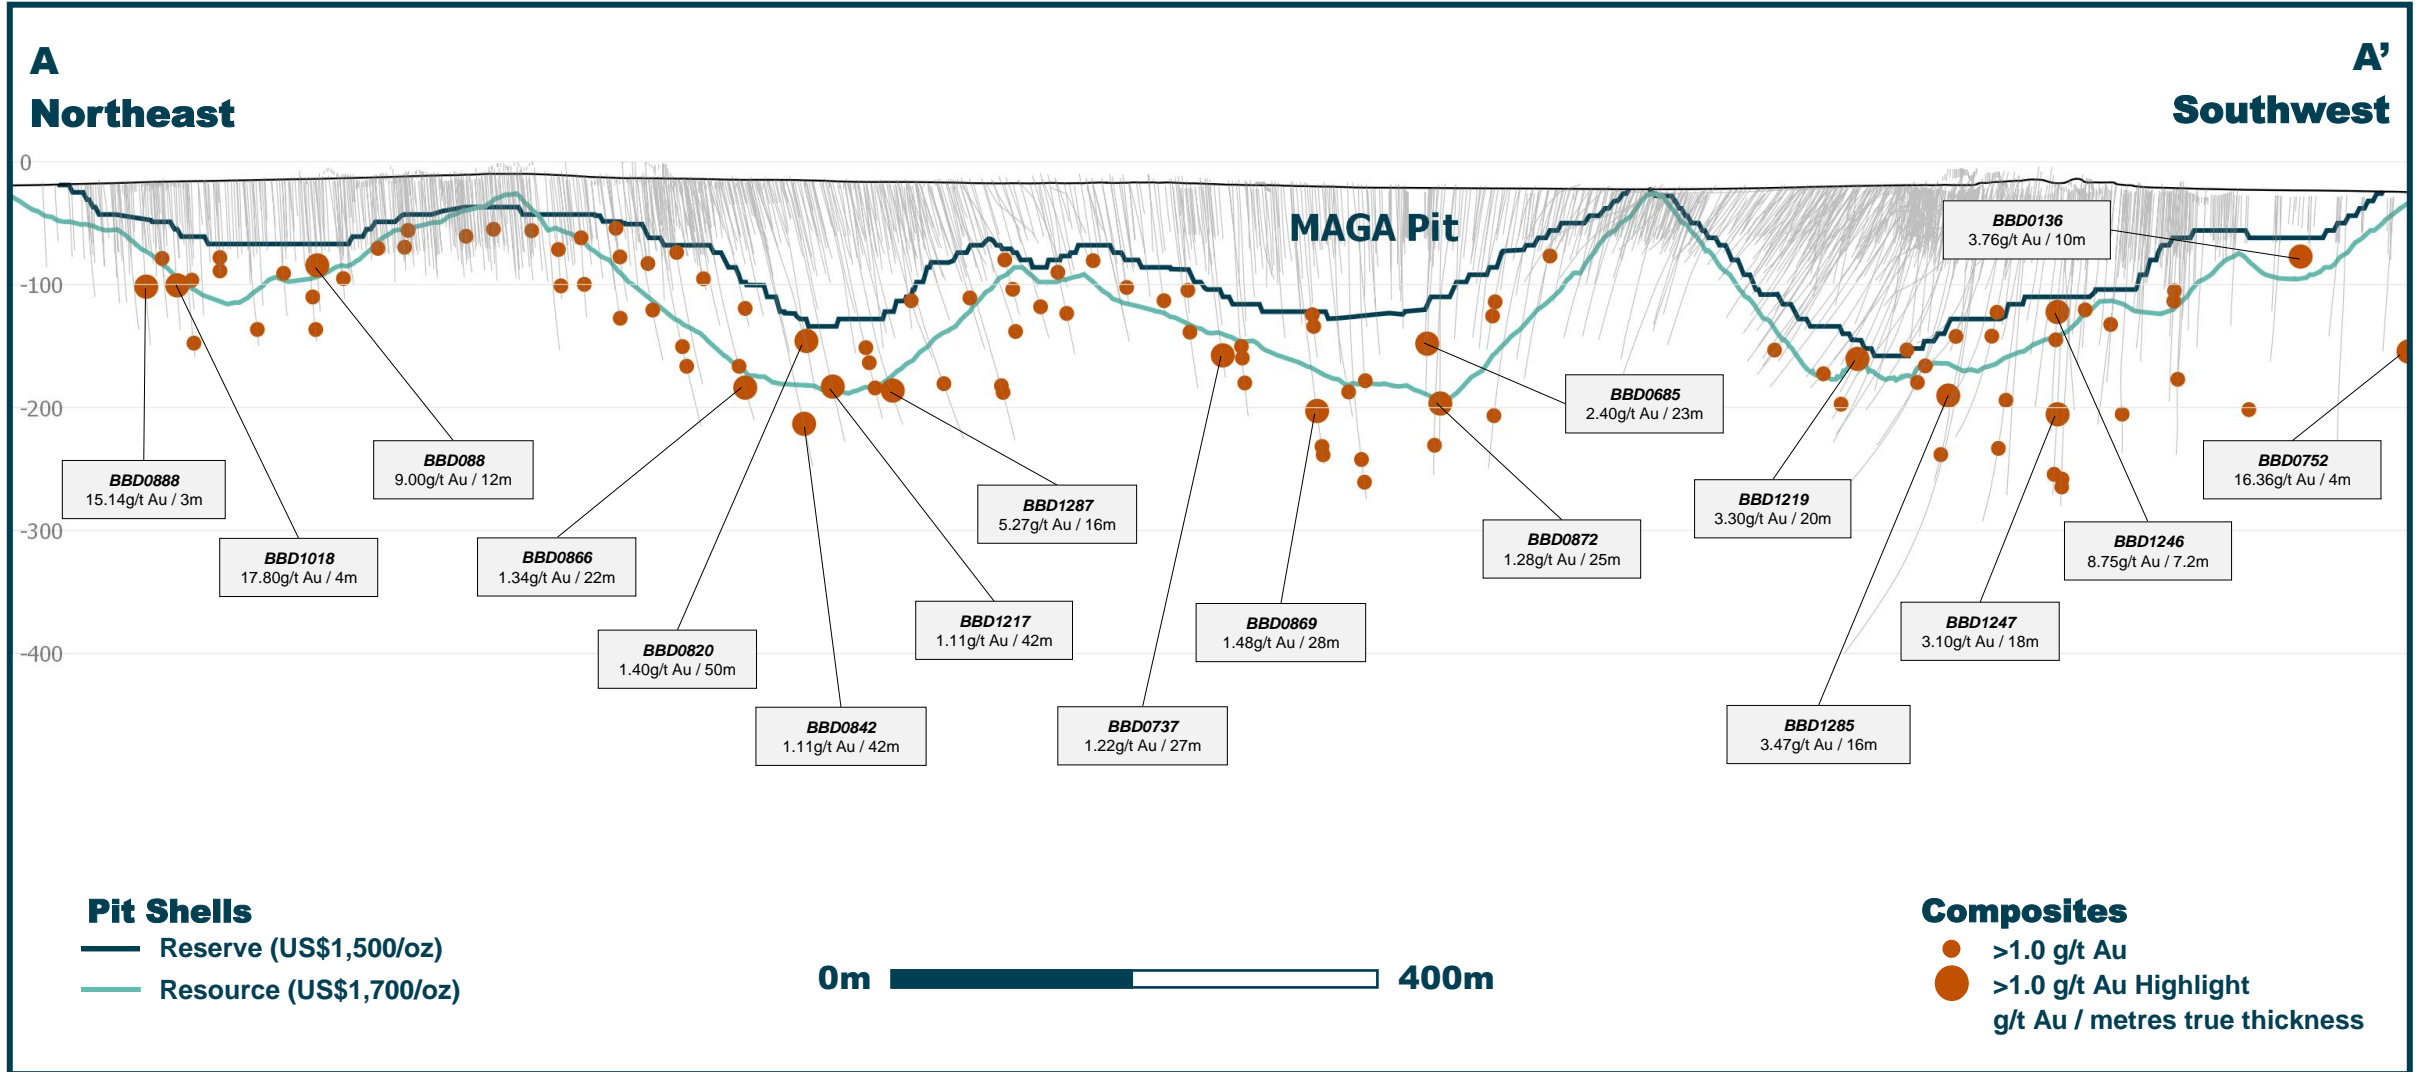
A
Northeast

A'
Southwest

0
-100
-200
-300
-400

MAGA Pit

BBD0136
3.76g/t Au / 10m

BBD0685
2.40g/t Au / 23m

BBD0888
15.14g/t Au / 3m

BBD088
9.00g/t Au / 12m

BBD1287
5.27g/t Au / 16m

BBD1219
3.30g/t Au / 20m

BBD0752
16.36g/t Au / 4m

BBD1018
17.80g/t Au / 4m

BBD0866
1.34g/t Au / 22m

BBD0872
1.28g/t Au / 25m

BBD1246
8.75g/t Au / 7.2m

BBD1217
1.11g/t Au / 42m

BBD0869
1.48g/t Au / 28m

BBD1247
3.10g/t Au / 18m

BBD0820
1.40g/t Au / 50m

BBD0842
1.11g/t Au / 42m

BBD0737
1.22g/t Au / 27m

BBD1285
3.47g/t Au / 16m

Pit Shells
Reserve (US$1,500/oz)
Resource (US$1,700/oz)

0m
400m

Composites
>1.0 g/t Au
>1.0 g/t Au Highlight
g/t Au / metres true thickness